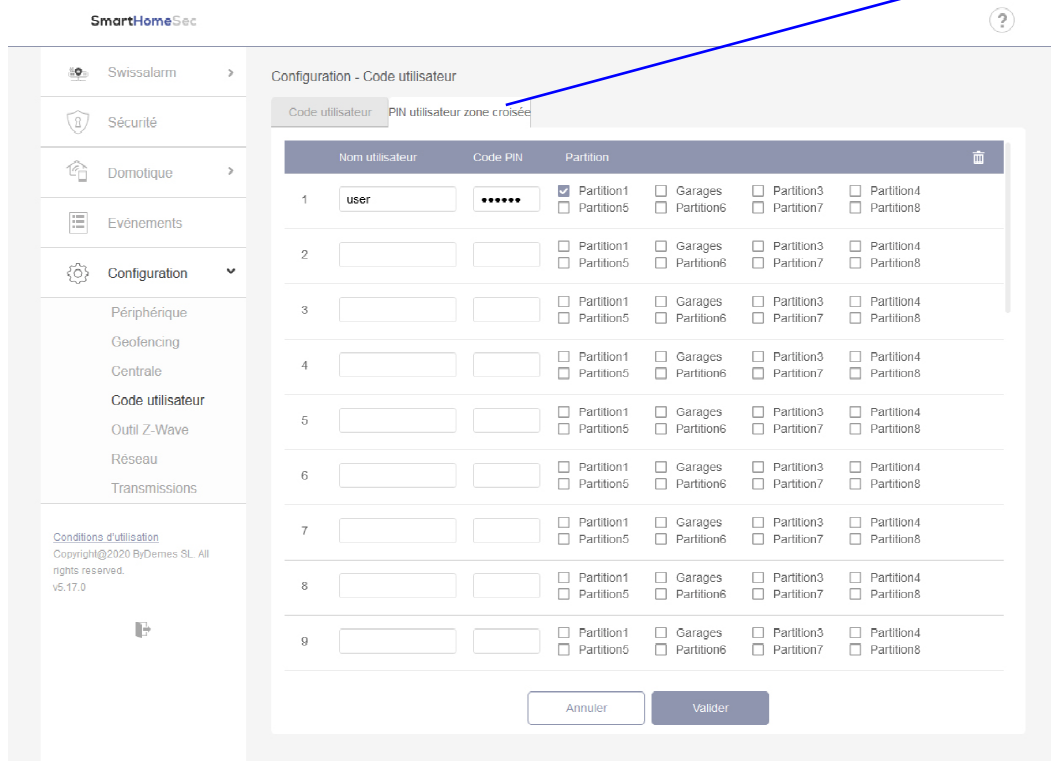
SmartHomeSec

?

Swissalarm

Sécurité

Domotique

Evénements

Configuration

Périphérique
Geofencing
Centrale
Code utilisateur
Outil Z-Wave
Réseau
Transmissions

Conditions d'utilisation
Copyright@2020 ByDemes SL. All rights reserved.
v5.17.0

Configuration - Code utilisateur

Code utilisateur | PIN utilisateur zone croisée

| | Nom utilisateur | Code PIN | Partition | | | |
|---|---|---|---|---|---|---|
| 1 | user | •••••• | Partition1 Partition5 | Garages Partition6 | Partition3 Partition7 | Partition4 Partition8 |
| 2 | | | Partition1 Partition5 | Garages Partition6 | Partition3 Partition7 | Partition4 Partition8 |
| 3 | | | Partition1 Partition5 | Garages Partition6 | Partition3 Partition7 | Partition4 Partition8 |
| 4 | | | Partition1 Partition5 | Garages Partition6 | Partition3 Partition7 | Partition4 Partition8 |
| 5 | | | Partition1 Partition5 | Garages Partition6 | Partition3 Partition7 | Partition4 Partition8 |
| 6 | | | Partition1 Partition5 | Garages Partition6 | Partition3 Partition7 | Partition4 Partition8 |
| 7 | | | Partition1 Partition5 | Garages Partition6 | Partition3 Partition7 | Partition4 Partition8 |
| 8 | | | Partition1 Partition5 | Garages Partition6 | Partition3 Partition7 | Partition4 Partition8 |
| 9 | | | Partition1 Partition5 | Garages Partition6 | Partition3 Partition7 | Partition4 Partition8 |

Annuler
Valider